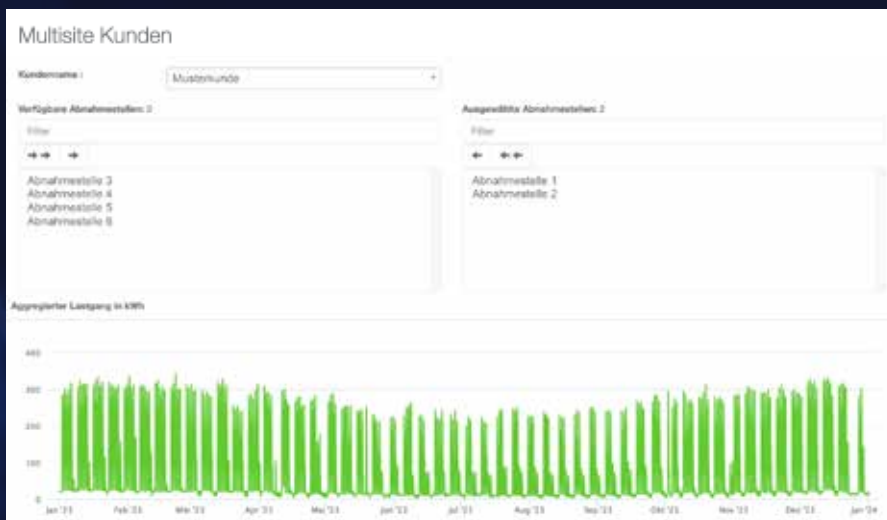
Multisite Kunden

Kundenname : Musterkunde

Verfügbare Abnahmestellen: 3

Filter

→→ →

Abnahmestelle 3
Abnahmestelle 4
Abnahmestelle 5
Abnahmestelle 6

Ausgewählte Abnahmestellen: 2

Filter

← ←←

Abnahmestelle 1
Abnahmestelle 2

Aggregierter Lastgang in kWh

400
300
200
100
0

Jan '23 Feb '23 Mär '23 Apr '23 Mai '23 Jun '23 Jul '23 Aug '23 Sep '23 Okt '23 Nov '23 Dez '23 Jan '24